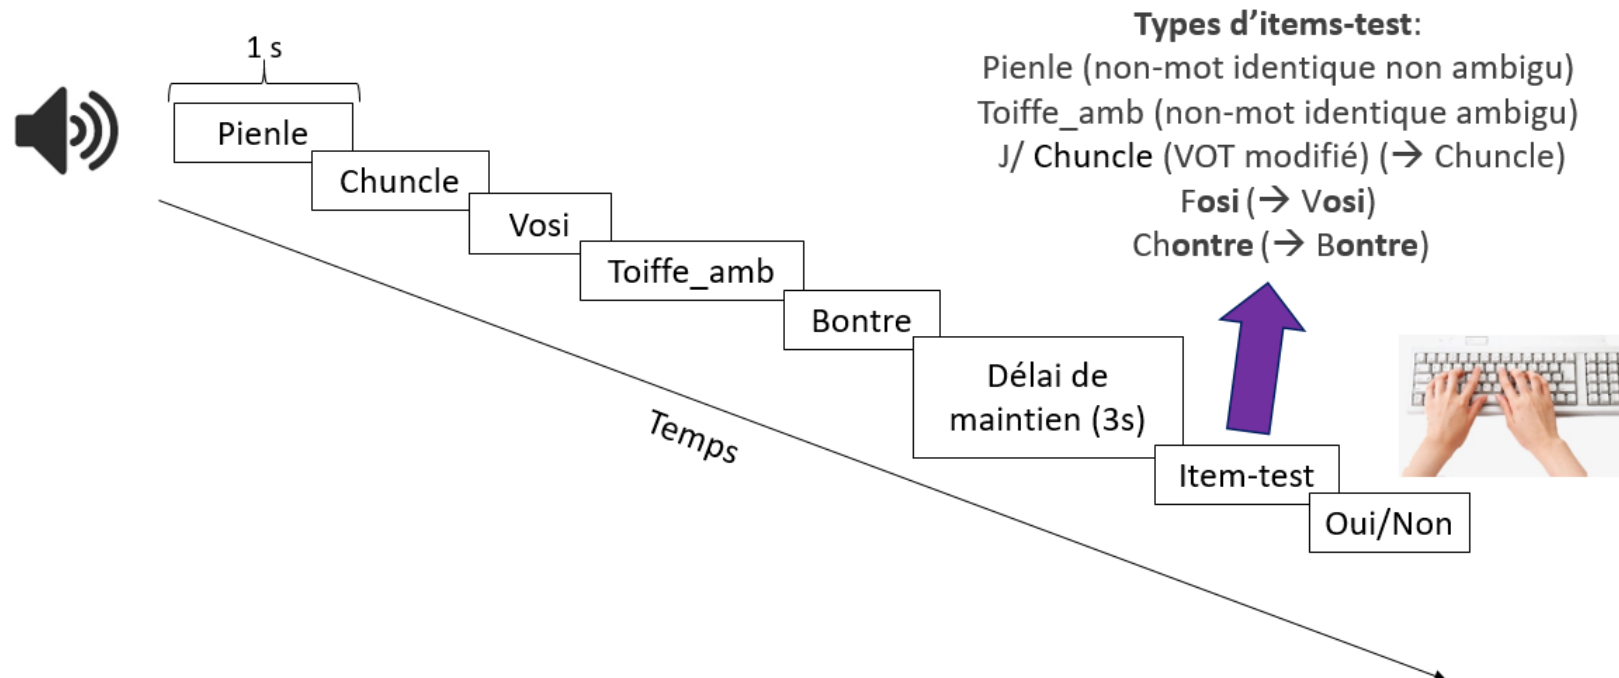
Types d'items-test:
Pienle (non-mot identique non ambigu)
Toiffe_amb (non-mot identique ambigu)
J/ Chuncle (VOT modifié) (→ Chuncle)
Fosi (→ Vosi)
Chontre (→ Bontre)

1 s

Pienle

Chuncle

Vosi

Toiffe_amb

Bontre

Délai de maintien (3s)

Item-test

Oui/Non

Temps